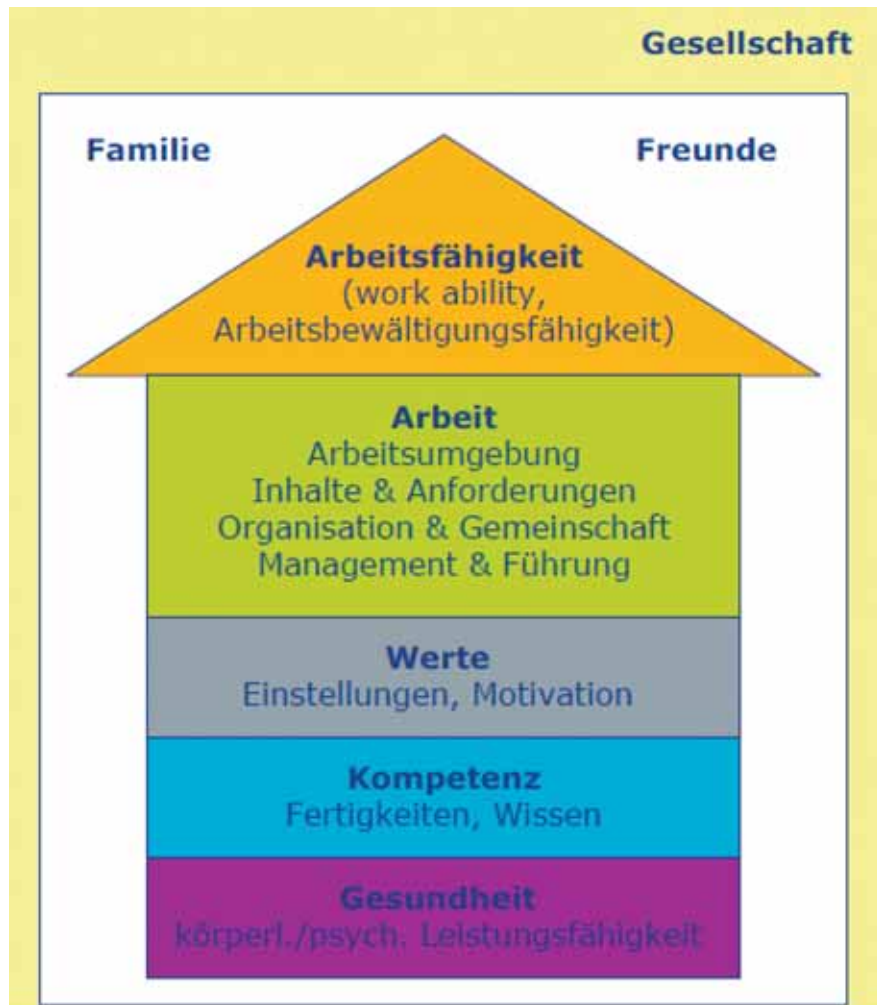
Gesellschaft

Familie

Freunde

Arbeitsfähigkeit
(work ability,
Arbeitsbewältigungsfähigkeit)

Arbeit
Arbeitsumgebung
Inhalte & Anforderungen
Organisation & Gemeinschaft
Management & Führung

Werte
Einstellungen, Motivation

Kompetenz
Fertigkeiten, Wissen

Gesundheit
körperl./psych. Leistungsfähigkeit